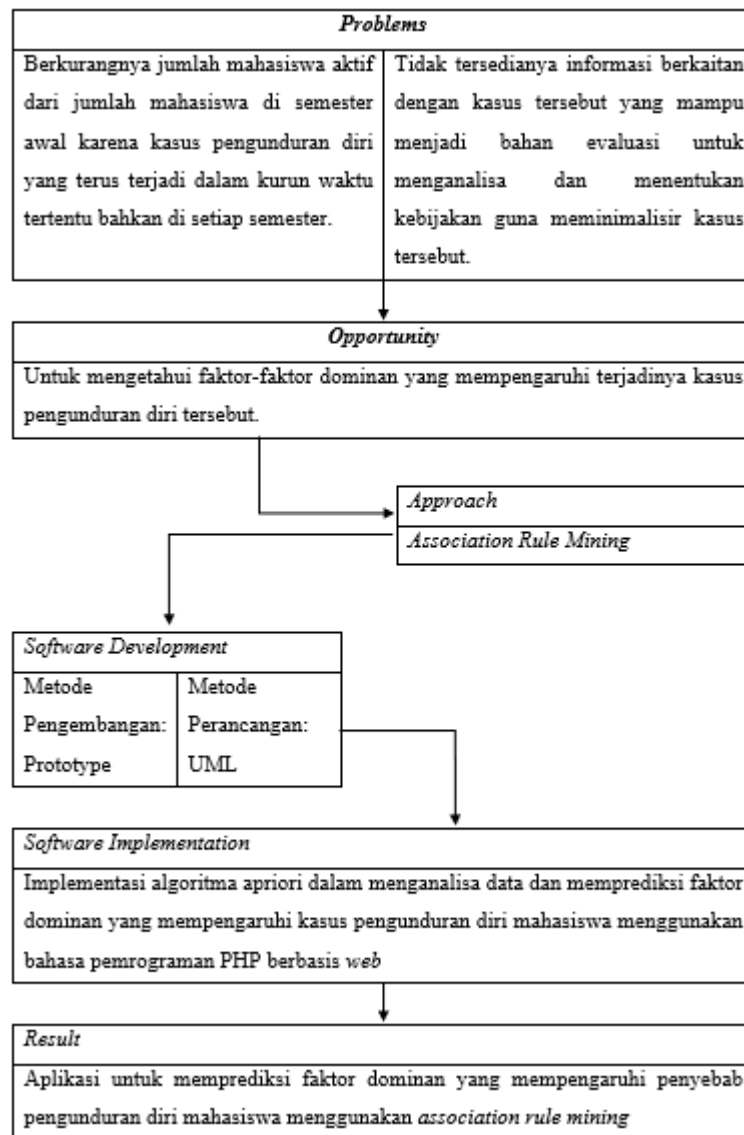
Problems

| Berkurangnya jumlah mahasiswa aktif dari jumlah mahasiswa di semester awal karena kasus pengunduran diri yang terus terjadi dalam kurun waktu tertentu bahkan di setiap semester. | Tidak tersedianya informasi berkaitan dengan kasus tersebut yang mampu menjadi bahan evaluasi untuk menganalisa dan menentukan kebijakan guna meminimalisir kasus tersebut. |
|---|---|

Opportunity

Untuk mengetahui faktor-faktor dominan yang mempengaruhi terjadinya kasus pengunduran diri tersebut.

Approach

Association Rule Mining

Software Development

| Metode Pengembangan: Prototype | Metode Perancangan: UML |
|---|---|

Software Implementation

Implementasi algoritma apriori dalam menganalisa data dan memprediksi faktor dominan yang mempengaruhi kasus pengunduran diri mahasiswa menggunakan bahasa pemrograman PHP berbasis web

Result

Aplikasi untuk memprediksi faktor dominan yang mempengaruhi penyebab pengunduran diri mahasiswa menggunakan association rule mining